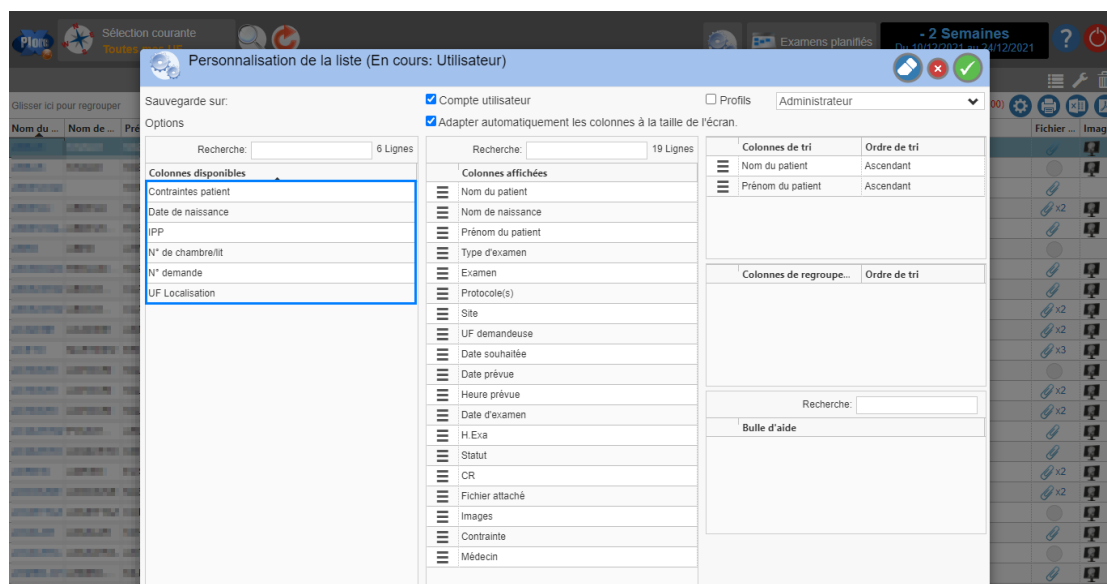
Plom Sélection courante Toutes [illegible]

Examens planifiés

- 2 Semaines
Du 10/12/2021 au 24/12/2021

Glisser ici pour regrouper

Nom du ... Nom de ... Pré

Fichier ... Imag

x2
x2
x2
x3
x2
x2
x2
x2

Personnalisation de la liste (En cours: Utilisateur)

Sauvegarde sur:

Options

☑ Compte utilisateur

☑ Adapter automatiquement les colonnes à la taille de l'écran.

☐ Profils Administrateur

Recherche: 6 Lignes

| Colonnes disponibles |
|---|
| Contraintes patient |
| Date de naissance |
| IPP |
| N° de chambre/lit |
| N° demande |
| UF Localisation |

Recherche: 19 Lignes

| Colonnes affichées |
|---|
| Nom du patient |
| Nom de naissance |
| Prénom du patient |
| Type d'examen |
| Examen |
| Protocole(s) |
| Site |
| UF demandeuse |
| Date souhaitée |
| Date prévue |
| Heure prévue |
| Date d'examen |
| H.Exa |
| Statut |
| CR |
| Fichier attaché |
| Images |
| Contrainte |
| Médecin |

| Colonnes de tri | Ordre de tri |
|---|---|
| Nom du patient | Ascendant |
| Prénom du patient | Ascendant |

| Colonnes de regroupe... | Ordre de tri |
|---|---|

Recherche:

| Bulle d'aide |
|---|